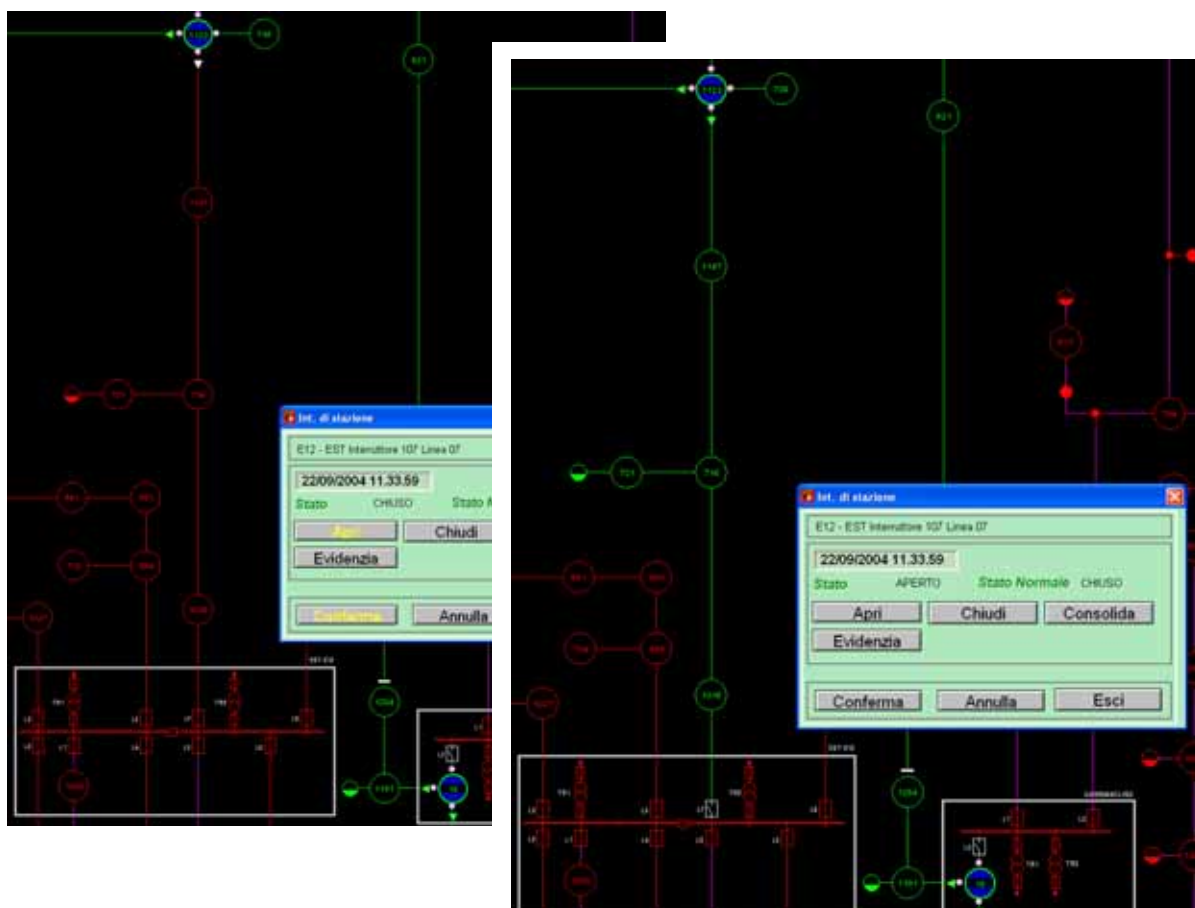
Int. di stazione
E12 - EST Interruttore 107 Linea 07
22/09/2004 11.33.59
Stato CHIUSO Stato N
Apri Chiudi
Evidenzia
Conferma Annulla

Int. di stazione
E12 - EST Interruttore 107 Linea 07
22/09/2004 11.33.59
Stato APERTO Stato Normale CHIUSO
Apri Chiudi Consolida
Evidenzia
Conferma Annulla Esci